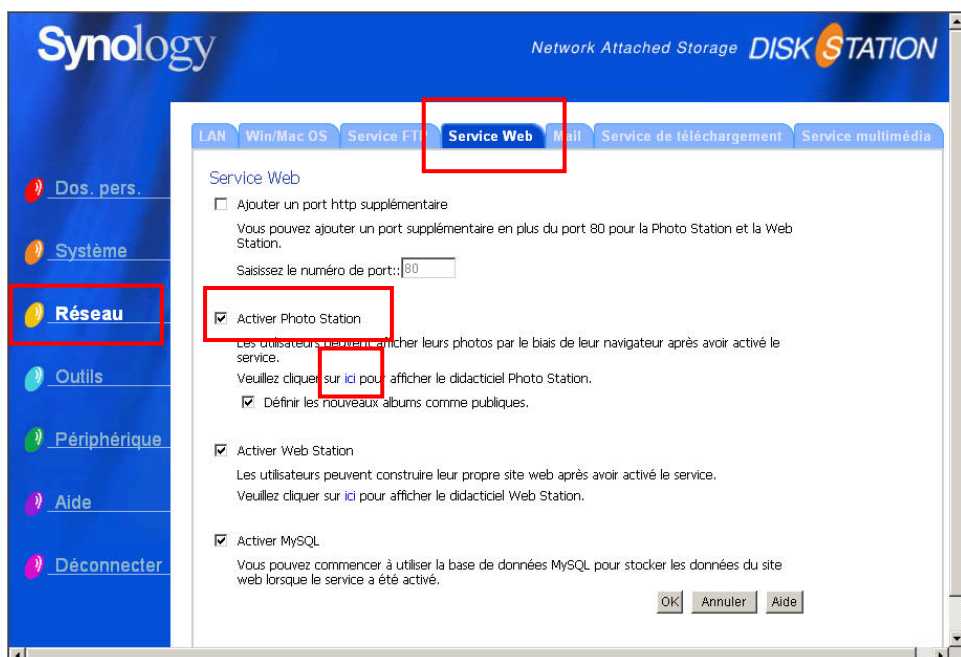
Synology

Network Attached Storage DISK STATION

Dos. pers.

Système

Réseau

Outils

Périphérique

Aide

Déconnecter

LAN | Win/Mac OS | Service FT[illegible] | Service Web | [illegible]ail | Service de téléchargement | Service multimédia

Service Web

☐ Ajouter un port http supplémentaire

Vous pouvez ajouter un port supplémentaire en plus du port 80 pour la Photo Station et la Web Station.

Saisissez le numéro de port:: 80

☑ Activer Photo Station

Les utilisateurs peuvent afficher leurs photos par le biais de leur navigateur après avoir activé le service.

Veuillez cliquer sur ici pour afficher le didacticiel Photo Station.

☑ Définir les nouveaux albums comme publiques.

☑ Activer Web Station

Les utilisateurs peuvent construire leur propre site web après avoir activé le service.

Veuillez cliquer sur ici pour afficher le didacticiel Web Station.

☑ Activer MySQL

Vous pouvez commencer à utiliser la base de données MySQL pour stocker les données du site web lorsque le service a été activé.

OK | Annuler | Aide